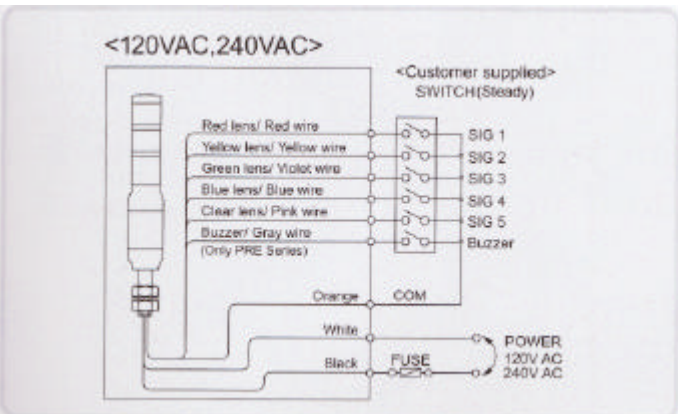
<120VAC,240VAC>

<Customer supplied>
SWITCH(Steady)

Red lens/ Red wire
Yellow lens/ Yellow wire
Green lens/ Violet wire
Blue lens/ Blue wire
Clear lens/ Pink wire
Buzzer/ Gray wire
(Only PRE Series)

SIG 1
SIG 2
SIG 3
SIG 4
SIG 5
Buzzer

Orange
COM
White
Black
FUSE

POWER
120V AC
240V AC